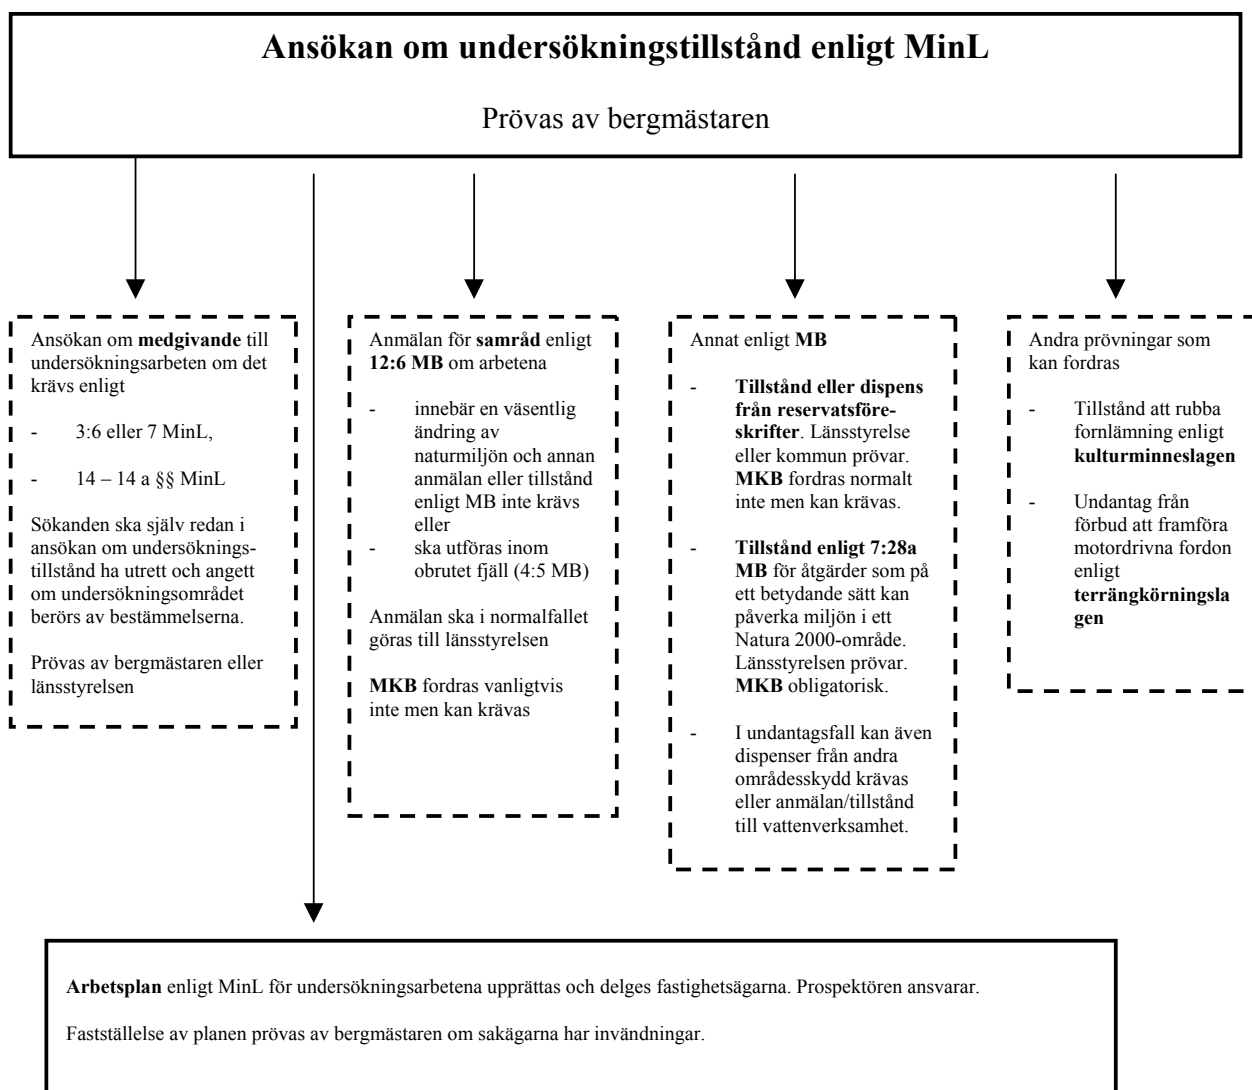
**Ansökan om undersökningstillstånd enligt MinL**

Prövas av bergmästaren

Ansökan om **medgivande** till undersökningsarbeten om det krävs enligt

- 3:6 eller 7 MinL,

- 14 – 14 a §§ MinL

Sökanden ska själv redan i ansökan om undersökningstillstånd ha utrett och angett om undersökningsområdet berörs av bestämmelserna.

Prövas av bergmästaren eller länsstyrelsen

Anmälan för **samråd** enligt **12:6 MB** om arbetena

- innebär en väsentlig ändring av naturmiljön och annan anmälan eller tillstånd enligt MB inte krävs eller
- ska utföras inom obrutet fjäll (4:5 MB)

Anmälan ska i normalfallet göras till länsstyrelsen

**MKB** fordras vanligtvis inte men kan krävas

Annat enligt **MB**

- **Tillstånd eller dispens från reservatsföreskrifter**. Länsstyrelse eller kommun prövar. **MKB** fordras normalt inte men kan krävas.

- **Tillstånd enligt 7:28a MB** för åtgärder som på ett betydande sätt kan påverka miljön i ett Natura 2000-område. Länsstyrelsen prövar. **MKB** obligatorisk.

- I undantagsfall kan även dispenser från andra områdesskydd krävas eller anmälan/tillstånd till vattenverksamhet.

Andra prövningar som kan fordras

- Tillstånd att rubba fornlämning enligt **kulturminneslagen**

- Undantag från förbud att framföra motordrivna fordon enligt **terrängkörningslagen**

**Arbetsplan** enligt MinL för undersökningsarbetena upprättas och delges fastighetsägarna. Prospektören ansvarar.

Fastställelse av planen prövas av bergmästaren om sakägarna har invändningar.